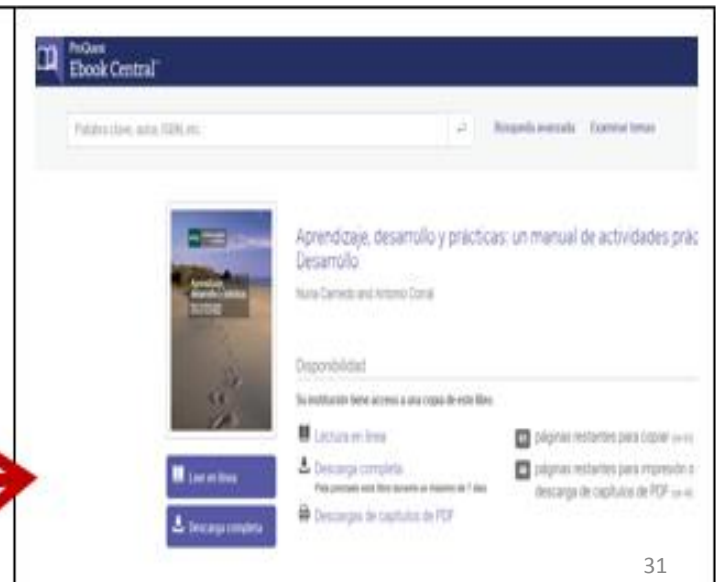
ProQuest
Ebook Central

Palabra clave, autor, ISBN, etc.

Búsqueda avanzada Examinar temas

Aprendizaje, desarrollo y prácticas: un manual de actividades prác
Desarrollo

Nuria Carriedo and Antonio Corral

Disponibilidad

Su institución tiene acceso a una copia de este libro.

Lectura en línea

Descarga completa
Para prestado este libro durante un máximo de 7 días

Descargas de capítulos de PDF

páginas restantes para copiar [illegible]

páginas restantes para impresión o descarga de capítulos de PDF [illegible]

Leer en línea

Descarga completa

31